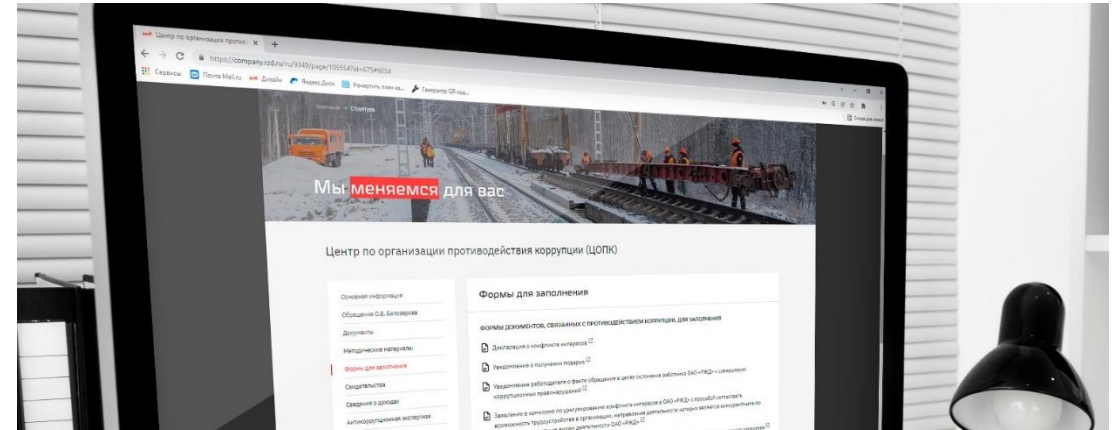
Центр по организации противо... ×
https://company.rzd.ru/ru/9349/page/105554?id=675#6034
Сервисы Почта Mail.ru Дизайн Яндекс.Диск Начертить план за... Генератор QR-код...
Главная → Стратегия
Мы меняемся для вас
Центр по организации противодействия коррупции (ЦОПК)
Основная информация
Обращение О.В. Белозерова
Документы
Методические материалы
Формы для заполнения
Свидетельства
Сведения о доходах
Антикоррупционная экспертиза
Формы для заполнения
ФОРМЫ ДОКУМЕНТОВ, СВЯЗАННЫХ С ПРОТИВОДЕЙСТВИЕМ КОРРУПЦИИ, ДЛЯ ЗАПОЛНЕНИЯ
Декларация о конфликте интересов
Уведомление о получении подарка
Уведомление работодателя о факте обращения в целях склонения работника ОАО «РЖД» к совершению коррупционных правонарушений
Заявление в комиссию по урегулированию конфликта интересов в ОАО «РЖД» с просьбой согласовать возможность трудоустройства в организацию, направление деятельности которой является конкурентным по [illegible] деятельности ОАО «РЖД»